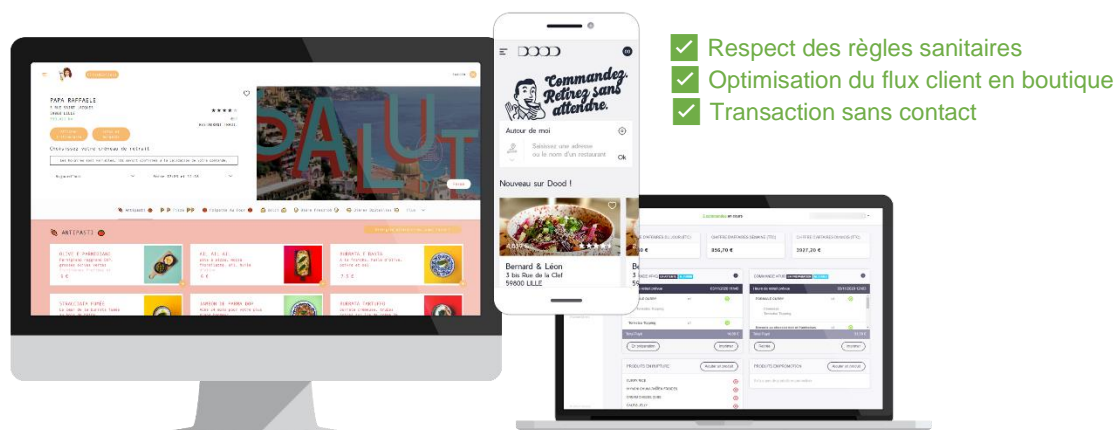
Respect des règles sanitaires
Optimisation du flux client en boutique
Transaction sans contact

PAPA RAFFAELE

Choisissez votre créneau de retrait

SALUT

ANTIPASTI

DOOD

Commandez. Retirez sans attendre.

Autour de moi

Saisissez une adresse ou le nom d'un restaurant

Ok

Nouveau sur Dood !

Bernard & Léon
3 bis Rue de la Clef
59800 LILLE

Commandes en cours

856,70 €

2927,20 €

PRODUITS EN RUPTURE

PRODUITS EN PROMOTION